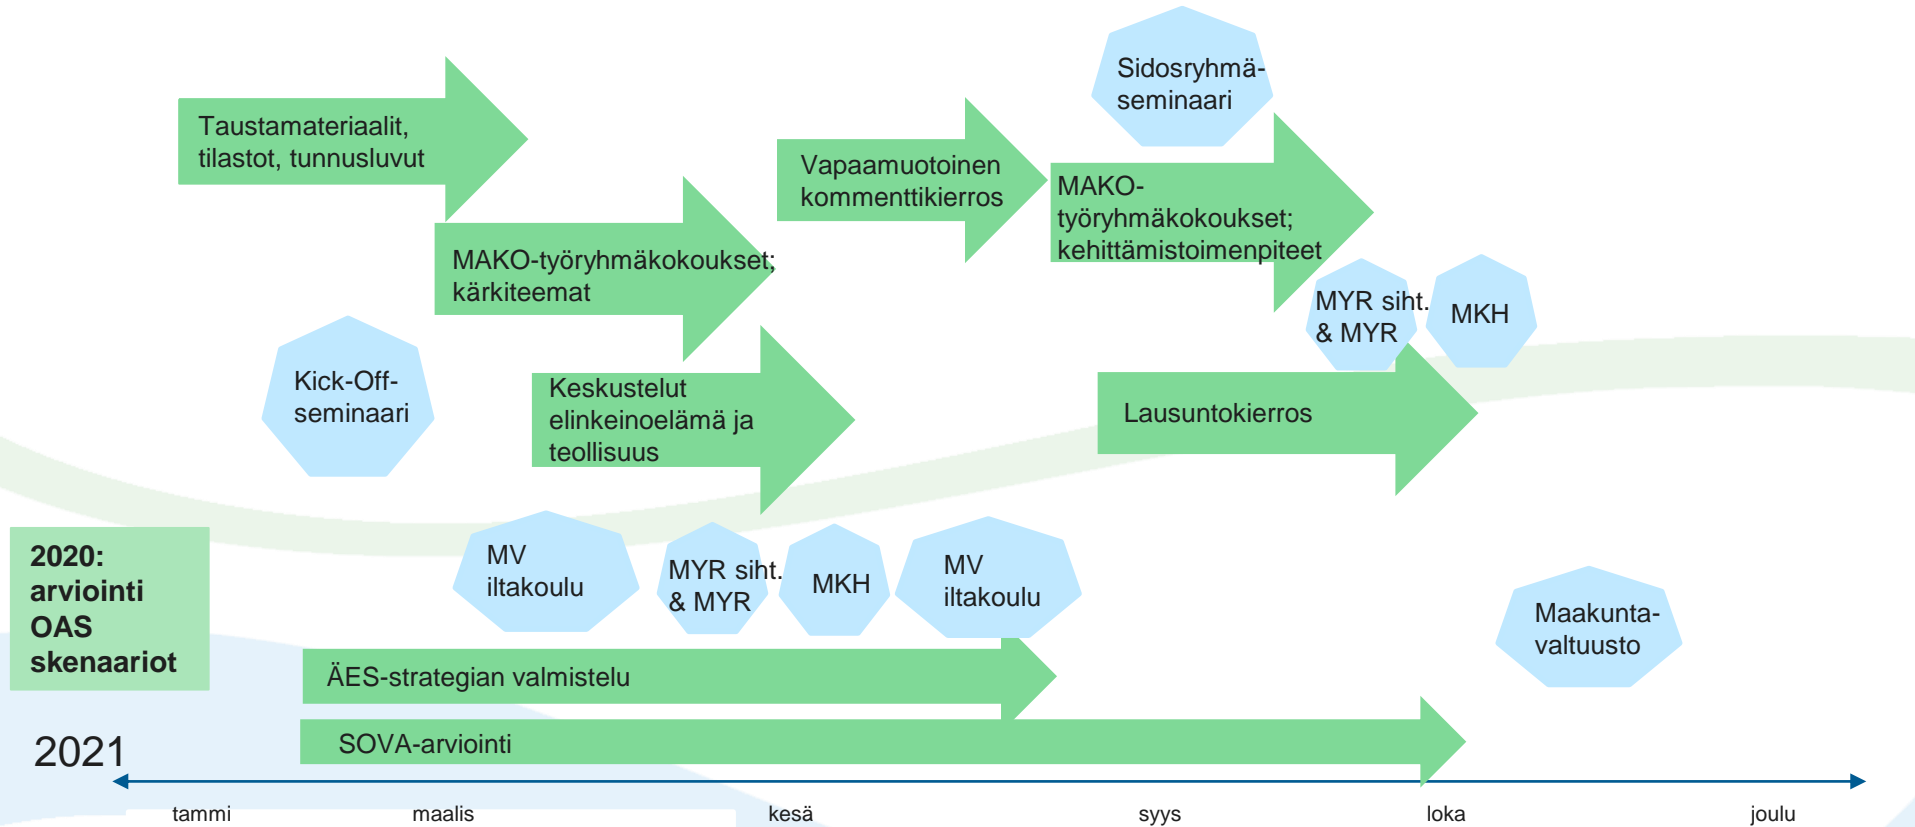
Taustamateriaalit, tilastot, tunnusluvut

Sidosryhmä-seminaari

Vapaamuotoinen kommenttikierros

MAKO-työryhmäkokoukset; kehittämistoimenpiteet

MAKO-työryhmäkokoukset; kärkiteemat

MYR siht. & MYR

MKH

Kick-Off-seminaari

Keskustelut elinkeinoelämä ja teollisuus

Lausuntokierros

2020: arviointi OAS skenaariot

MV iltakoulu

MYR siht. & MYR

MKH

MV iltakoulu

Maakunta-valtuusto

ÄES-strategian valmistelu

SOVA-arviointi

2021

tammi

maalis

kesä

syys

loka

joulu